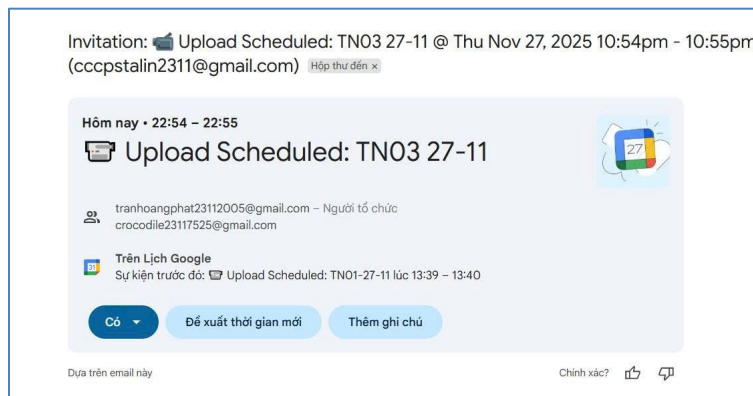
Invitation: 📹 Upload Scheduled: TN03 27-11 @ Thu Nov 27, 2025 10:54pm - 10:55pm (cccpstalin2311@gmail.com) Hộp thư đến ×

Hôm nay • 22:54 – 22:55
📼 Upload Scheduled: TN03 27-11

27

tranhoangphat23112005@gmail.com – Người tổ chức
crocodile23117525@gmail.com

31
Trên Lịch Google
Sự kiện trước đó: 📼 Upload Scheduled: TN01-27-11 lúc 13:39 – 13:40

Có ▾ Đề xuất thời gian mới Thêm ghi chú

Dựa trên email này

Chính xác?